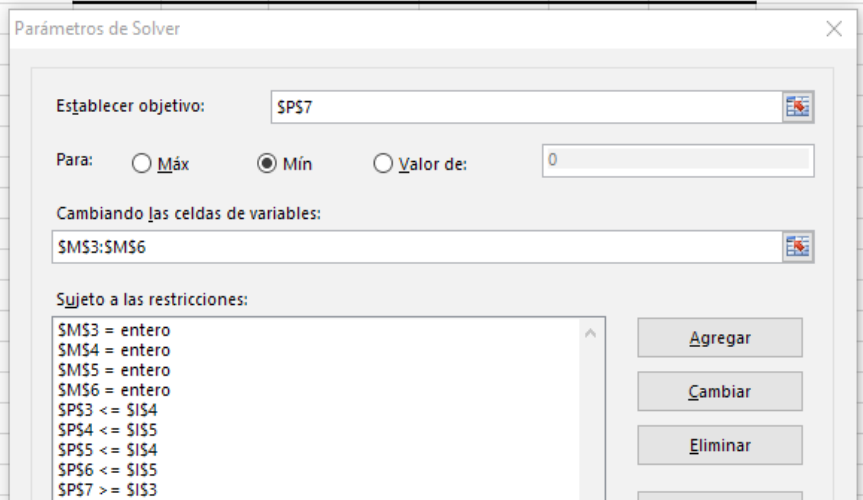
Parámetros de Solver

Establecer objetivo: $P$7

Para: Máx Mín Valor de: 0

Cambiando las celdas de variables:

$M$3:$M$6

Sujeto a las restricciones:

$M$3 = entero
$M$4 = entero
$M$5 = entero
$M$6 = entero
$P$3 <= $I$4
$P$4 <= $I$5
$P$5 <= $I$4
$P$6 <= $I$5
$P$7 >= $I$3

Agregar

Cambiar

Eliminar